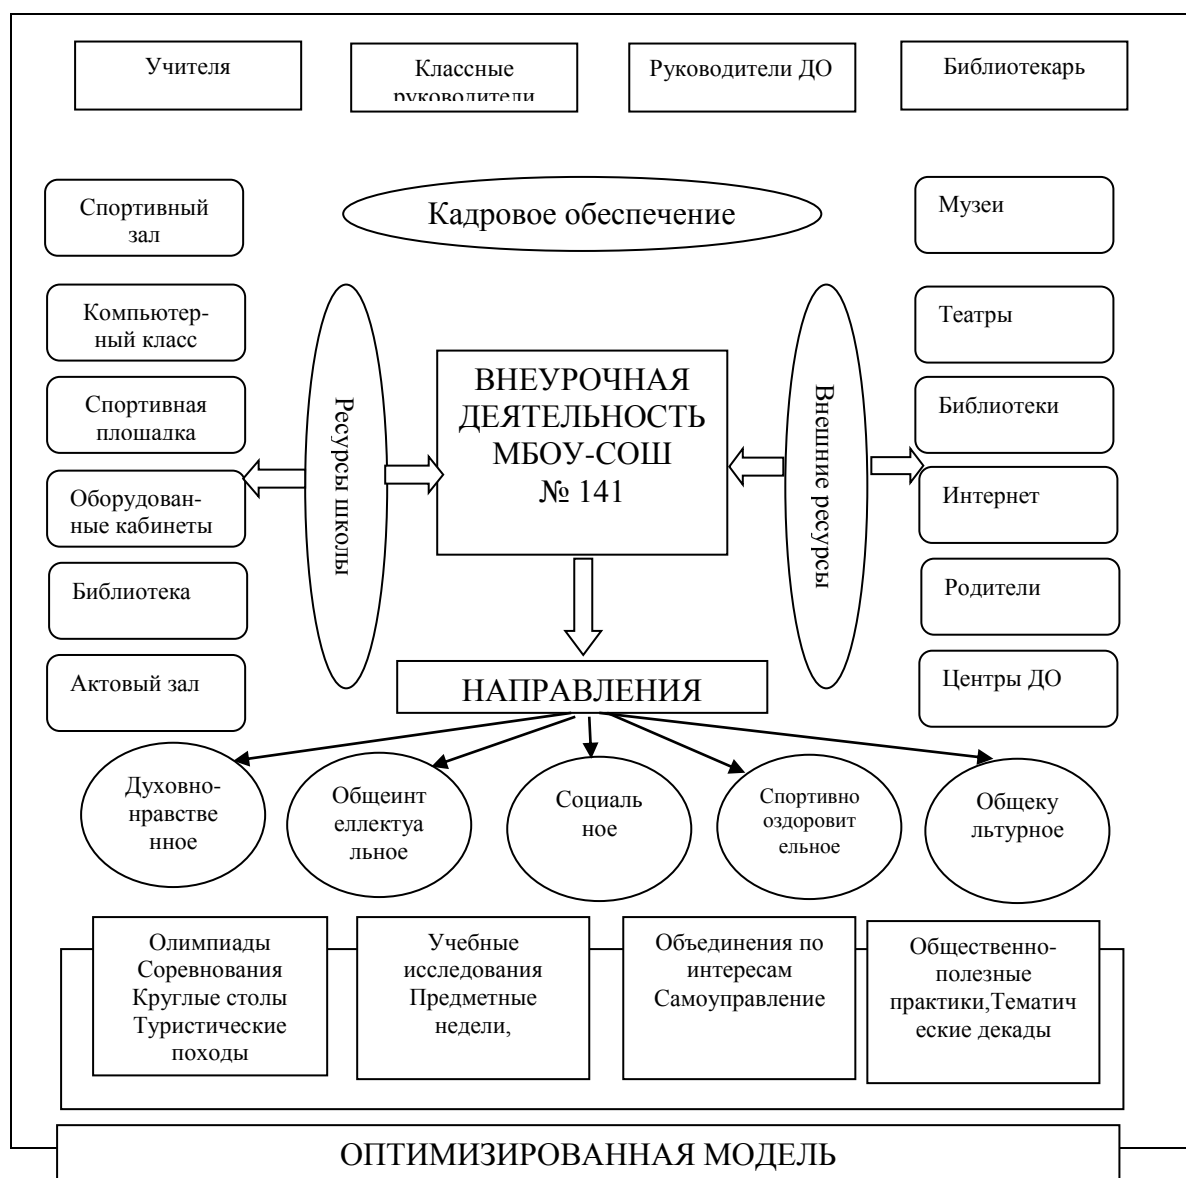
Учителя

Классные руководители

Руководители ДО

Библиотекарь

Спортивный зал

Кадровое обеспечение

Музеи

Компьютерный класс

Театры

Спортивная плошадка

Ресурсы школы

ВНЕУРОЧНАЯ ДЕЯТЕЛЬНОСТЬ МБОУ-СОШ № 141

Внешние ресурсы

Библиотеки

Оборудованные кабинеты

Интернет

Библиотека

Родители

Актовый зал

НАПРАВЛЕНИЯ

Центры ДО

Духовнонравственное

Общеинтеллектуальное

Социальное

Спортивнооздоровительное

Общекультурное

Олимпиады Соревнования Круглые столы Туристические походы

Учебные исследования Предметные недели,

Объединения по интересам Самоуправление

Общественнополезные практики,Тематические декады

ОПТИМИЗИРОВАННАЯ МОДЕЛЬ